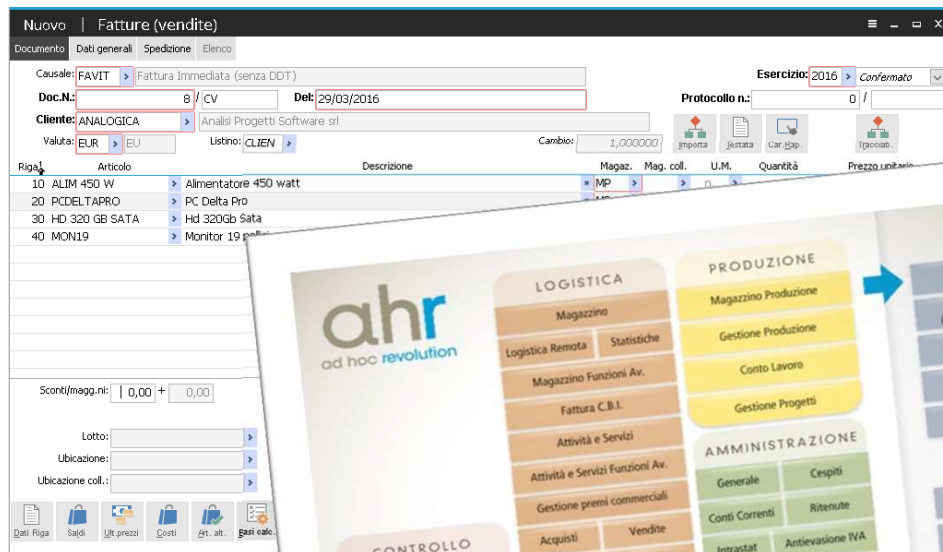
Nuovo | Fatture (vendite)

Documento | Dati generali | Spedizione | Elenco

Causale: FAVIT | Fattura Immediata (senza DDT)
Esercizio: 2016 | Confermato
Doc.N.: 8 / CV
Del: 29/03/2016
Protocollo n.: 0 /
Cliente: ANALOGICA | Analisi Progetti Software srl
Valuta: EUR | EU
Listino: CLIEN
Cambio: 1,000000
Importa | Testata | Car.Rap. | Tracciab.

| Riga | Articolo | Descrizione | Magaz. | Mag. coll. | U.M. | Quantità | Prezzo unitario |
|---|---|---|---|---|---|---|---|
| 10 | ALIM 450 W | Alimentatore 450 watt | MP | | n | | |
| 20 | PCDELTAPRO | PC Delta Pro | MP | | | | |
| 30 | HD 320 GB SATA | Hd 320Gb Sata | | | | | |
| 40 | MON19 | Monitor 19 pollici | | | | | |

Sconti/magg.ni: 0,00 + 0,00
Lotto:
Ubicazione:
Ubicazione coll.:

Dati Riga | Saldi | Ult.prezzi | Costi | Art. alt. | Basi calc.

ahr
ad hoc revolution

LOGISTICA
Magazzino
Logistica Remota
Statistiche
Magazzino Funzioni Av.
Fattura C.B.I.
Attività e Servizi
Attività e Servizi Funzioni Av.
Gestione premi commerciali
Acquisti
Vendite

PRODUZIONE
Magazzino Produzione
Gestione Produzione
Conto Lavoro
Gestione Progetti

AMMINISTRAZIONE
Generale
Cespiti
Conti Correnti
Ritenute
Intrastat
Antievasione IVA

CONTROLLO